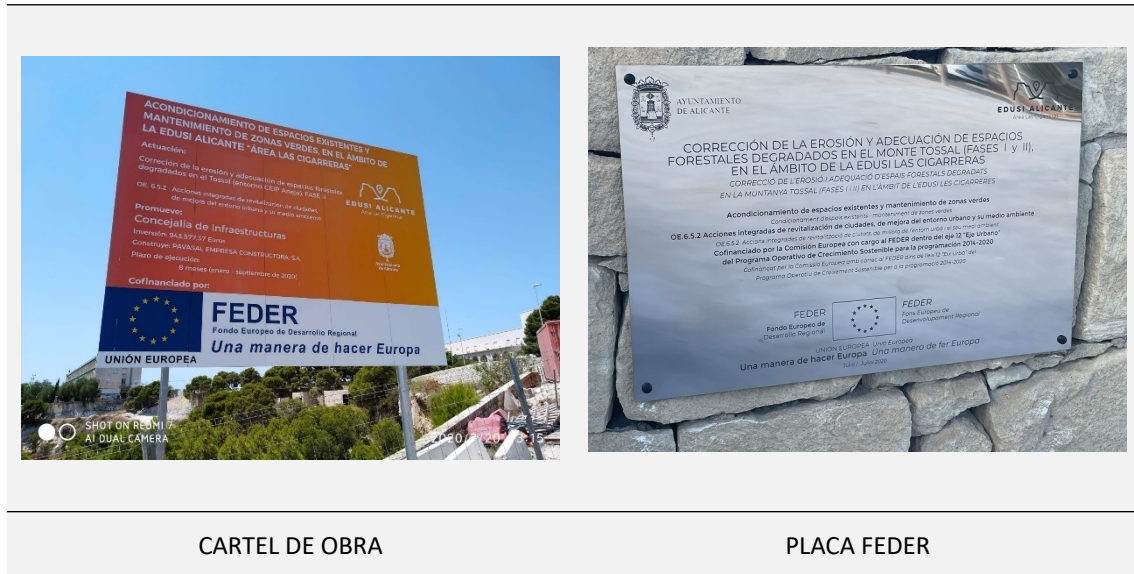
ACONDICIONAMIENTO DE ESPACIOS EXISTENTES Y MANTENIMIENTO DE ZONAS VERDES, EN EL ÁMBITO DE LA EDUSI ALICANTE "ÁREA LAS CIGARRERAS"

Actuación:
Corrección de la erosión y adecuación de espacios forestales degradados en el Tossal (entorno CEIP Andaluz) FASE II

OE.6.5.2 Acciones integradas de revitalización de ciudades, de mejora del entorno urbano y su medio ambiente

Promueve:
Concejalía de Infraestructuras

Inversión: 943.577,57 Euros
Construye: PAVASAL EMPRESA CONSTRUCTORA, S.A.
Plazo de ejecución:
8 meses (enero - septiembre de 2020)

EDUSI ALICANTE
Área Las Cigarreras

Cofinanciado por:

UNIÓN EUROPEA

FEDER
Fondo Europeo de Desarrollo Regional
Una manera de hacer Europa

SHOT ON REDMI 7
AI DUAL CAMERA
2020/7/20 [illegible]:15

AYUNTAMIENTO DE ALICANTE

EDUSI ALICANTE
Área Les Cigarreres

CORRECCIÓN DE LA EROSIÓN Y ADECUACIÓN DE ESPACIOS FORESTALES DEGRADADOS EN EL MONTE TOSSAL (FASES I y II), EN EL ÁMBITO DE LA EDUSI LAS CIGARRERAS
CORRECCIÓ DE L'EROSIÓ I ADEQUACIÓ D'ESPAIS FORESTALS DEGRADATS EN LA MUNTANYA TOSSAL (FASES I I II) EN L'ÀMBIT DE L'EDUSI LES CIGARRERES

Acondicionamiento de espacios existentes y mantenimiento de zonas verdes
Condicionament d'espais existents i manteniment de zones verdes
OE.6.5.2 Acciones integradas de revitalización de ciudades, de mejora del entorno urbano y su medio ambiente
OE.6.5.2 Accions integrades de revitalització de ciutats, de millora de l'entorn urbà i el seu medi ambient
Cofinanciado por la Comisión Europea con cargo al FEDER dentro del eje 12 "Eje Urbano" del Programa Operativo de Crecimiento Sostenible para la programación 2014-2020
Cofinançat per la Comissió Europea amb càrrec al FEDER dins de l'eix 12 "Eix Urbà" del Programa Operatiu de Creixement Sostenible per a la programació 2014-2020

FEDER
Fondo Europeo de Desarrollo Regional

FEDER
Fons Europeu de Desenvolupament Regional

UNIÓN EUROPEA Unió Europea
Una manera de hacer Europa Una manera de fer Europa
Julio / Juliol 2020

CARTEL DE OBRA

PLACA FEDER